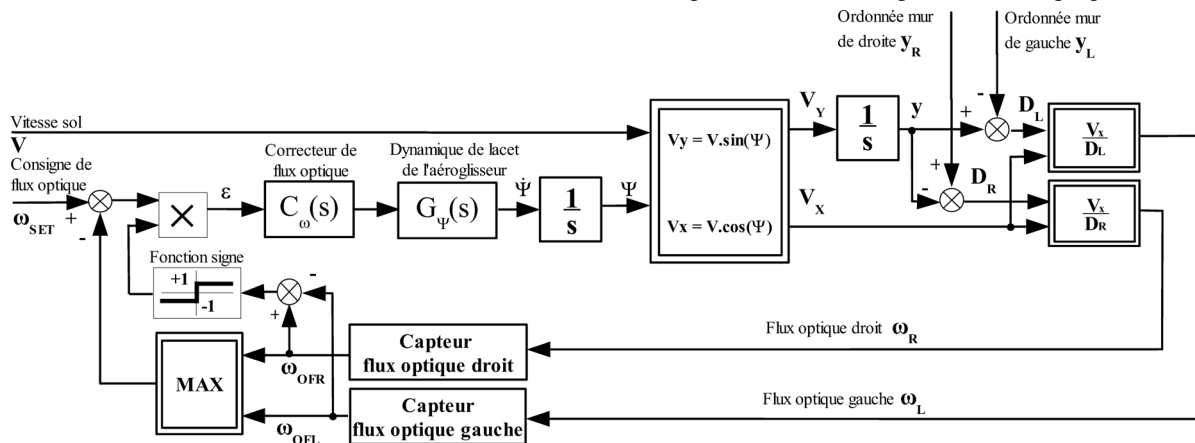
Ordonnée mur de droite $\mathbf{y_R}$

Ordonnée mur de gauche $\mathbf{y_L}$

Vitesse sol
$\mathbf{V}$

Consigne de flux optique
$\boldsymbol{\omega_{SET}}$
+
-

Correcteur de flux optique

Dynamique de lacet de l'aéroglisseur

$\varepsilon$

$C_{\omega}(s)$

$G_{\Psi}(s)$

$\dot{\Psi}$

$\frac{1}{s}$

$\Psi$

$Vy = V.\sin(\Psi)$

$Vx = V.\cos(\Psi)$

$\mathbf{V_Y}$

$\mathbf{V_X}$

$\frac{1}{s}$

$\mathbf{y}$

+
-
$\mathbf{D_L}$

+
-
$\mathbf{D_R}$

$\frac{V_x}{D_L}$

$\frac{V_x}{D_R}$

Fonction signe
+1
-1

+
-

Flux optique droit $\boldsymbol{\omega_R}$

Flux optique gauche $\boldsymbol{\omega_L}$

MAX

Capteur flux optique droit

Capteur flux optique gauche

$\boldsymbol{\omega_{OFR}}$

$\boldsymbol{\omega_{OFL}}$